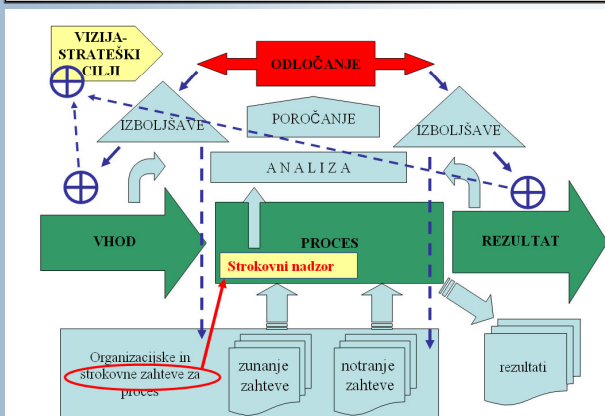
VIZIJA-STRATEŠKI CILJI

ODLOČANJE

IZBOLJŠAVE

POROČANJE

IZBOLJŠAVE

ANALIZA

VHOD

PROCES

REZULTAT

Strokovni nadzor

Organizacijske in strokovne zahteve za proces

zunanje zahteve

notranje zahteve

rezultati